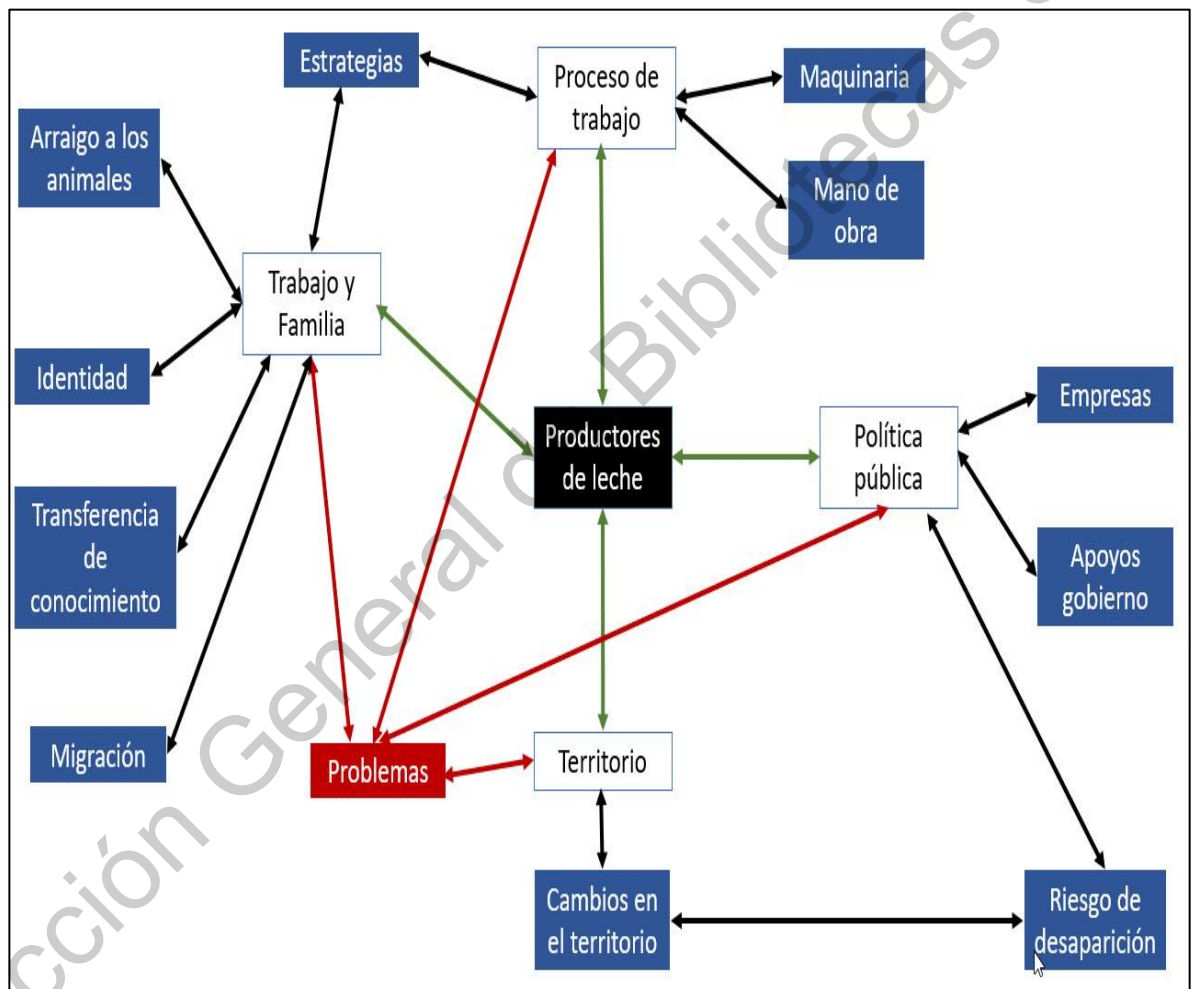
Estrategias

Proceso de trabajo

Maquinaria

Arraigo a los animales

Mano de obra

Trabajo y Familia

Identidad

Productores de leche

Política pública

Empresas

Transferencia de conocimiento

Apoyos gobierno

Migración

Problemas

Territorio

Cambios en el territorio

Riesgo de desaparición

cción General de Bibliotecas